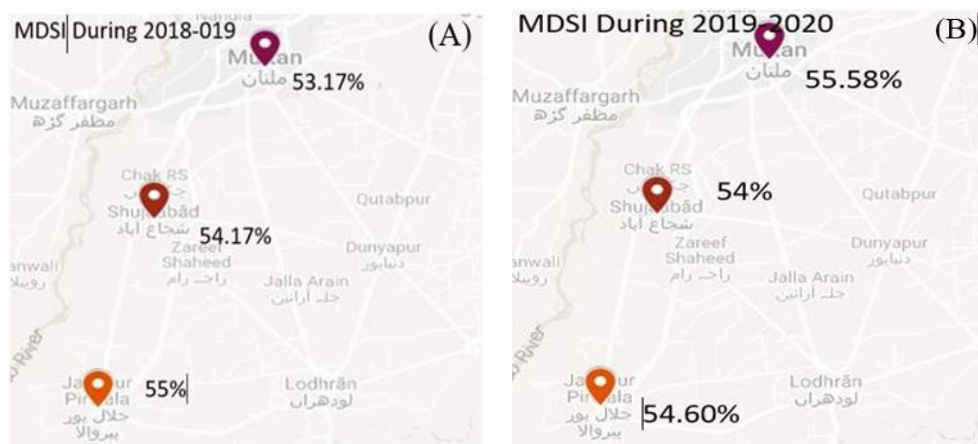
MDSI During 2018-019

(A)

Multan
ملتان
53.17%

Muzaffargarh
مظفر گڑھ

Chak RS

Shujabad
شجاع آباد
54.17%

Qutabpur

Dunyapur
دنیاپور

Zareef Shaheed

Jalla Arain
جلہ ارائیں

anwali

Jalalpur Pirwala
جلال پور پیروالا
55%

Lodhran
لودھراں

River

MDSI During 2019-2020

(B)

Multan
ملتان
55.58%

Muzaffargarh
مظفر گڑھ

Chak RS

Shujabad
شجاع آباد
54%

Qutabpur

Dunyapur
دنیاپور

Zareef Shaheed

Jalla Arain
جلہ ارائیں

anwali

Jalalpur Pirwala
جلال پور پیروالا
54.60%

Lodhran
لودھراں

River